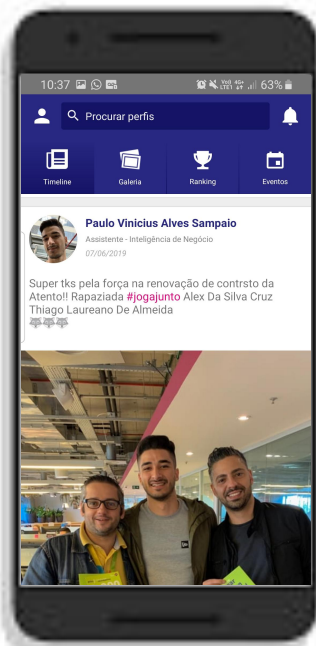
10:37 63%

Procurar perfis

Timeline

Galeria

Ranking

Eventos

Paulo Vinicius Alves Sampaio

Assistente - Inteligência de Negócio

07/06/2019

Super tks pela força na renovação de contrsto da Atento!! Rapaziada #jogajunto Alex Da Silva Cruz Thiago Laureano De Almeida